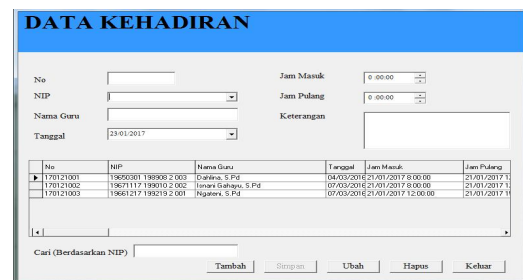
DATA KEHADIRAN

No

NIP

Nama Guru

Tanggal 23/01/2017

Jam Masuk 0 :00:00

Jam Pulang 0 :00:00

Keterangan

| No | NIP | Nama Guru | Tanggal | Jam Masuk | Jam Pulang |
|---|---|---|---|---|---|
| 170121001 | 19650301 198908 2 003 | Dahlina, S.Pd | 04/03/2016 | 21/01/2017 8:00:00 | 21/01/2017 1 |
| 170121002 | 19671117 199010 2 002 | Ionani Gahayu, S.Pd | 07/03/2016 | 21/01/2017 8:00:00 | 21/01/2017 1 |
| 170121003 | 19661217 199219 2 001 | Ngateni, S.Pd | 07/03/2016 | 21/01/2017 12:00:00 | 21/01/2017 1 |

Cari (Berdasarkan NIP)

Tambah Simpan Ubah Hapus Keluar